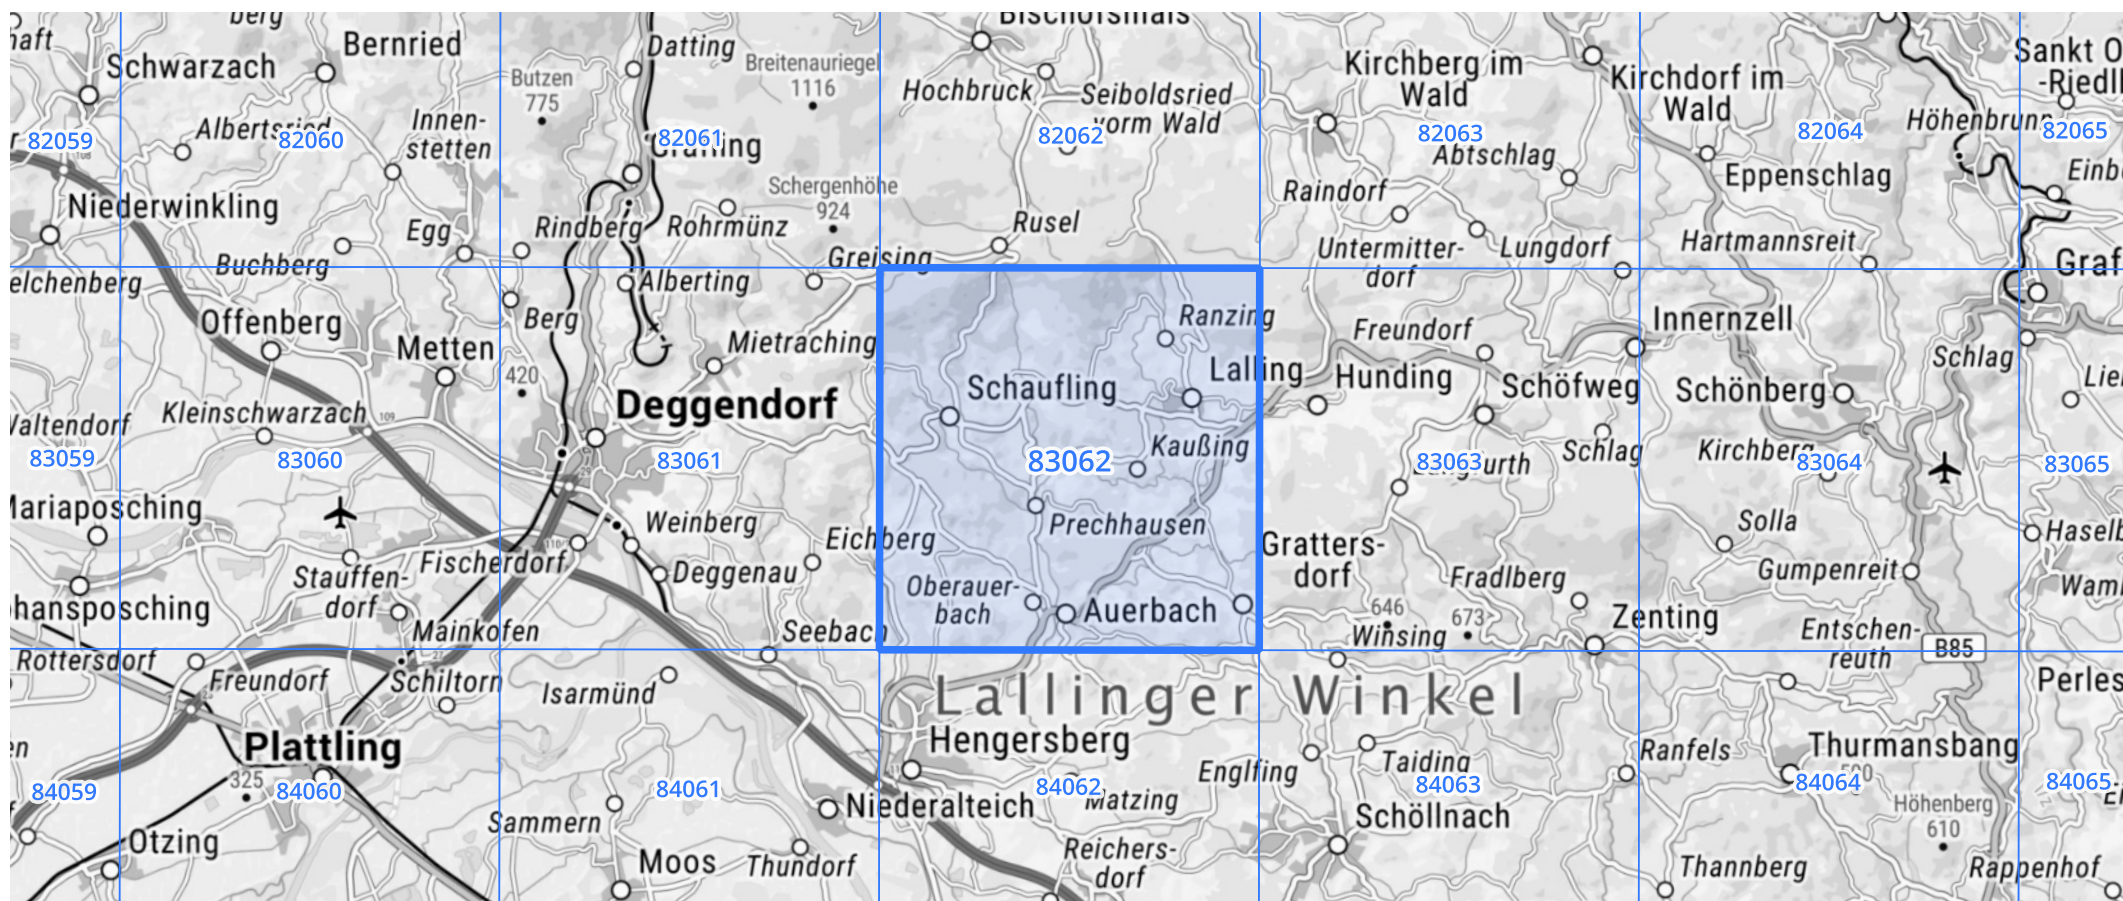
berg
haft
Schwarzach
Bernried
82059
Albertsried
82060
Innenstetten
Niederwinkling
Egg
Buchberg
Butzen 775
Datting
Breitenauriegel 1116
82061
Grafling
Schergenhöhe 924
Rindberg
Rohrmünz
Greising
Bischofsmais
Hochbruck
Seiboldsried vorm Wald
82062
Rusel
Kirchberg im Wald
82063
Abtschlag
Raindorf
Untermitterdorf
Lungdorf
Kirchdorf im Wald
82064
Eppenschlag
Hartmannsreit
Höhenbrunn
82065
Sankt Oswald-Riedlhütte
Einb
Graf
elchenberg
Offenberg
Metten
420
Berg
Alberting
Mietraching
Deggendorf
Valtendorf
Kleinschwarzach
83059
83060
83061
Mariaposching
Stauffendorf
Fischerdorf
Weinberg
Deggenau
Eichberg
Seebach
Mainkofen
hansposching
Ranzing
Schaufling
Lalling
83062
Kaußing
Prechhausen
Oberauerbach
Auerbach
Freundorf
Hunding
Schöfweg
Schlag
83063
Urth
Grattersdorf
Fradlberg
646
673
Winsing
Zenting
Innernzell
Schönberg
Schlag
Kirchberg
83064
Solla
Gumpenreit
Entschenreuth
B85
83065
Lie
Haselb
Wam
Rottersdorf
Freundorf
Schiltorn
Isarmünd
Plattling
325
84059
84060
84061
Otzing
Sammern
Moos
Thundorf
Lallinger Winkel
Hengersberg
84062
Niederalteich
Matzing
Reichersdorf
Englfing
Taiding
84063
Schöllnach
Ranfels
Thurmansbang
84064
Höhenberg 610
Thannberg
Rappenhof
Perles
84065